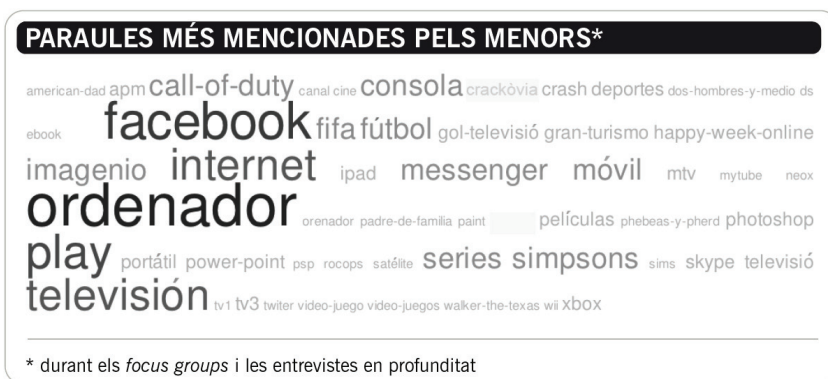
PARAULES MÉS MENCIONADES PELS MENORS*

american-dad apm call-of-duty canal cine consola crackòvia crash deportes dos-hombres-y-medio ds ebook facebook fifa fútbol gol-televisió gran-turismo happy-week-online imagenio internet ipad messenger móvil mtv mytube neox ordenador orenador padre-de-familia paint películas phebeas-y-pherd photoshop play portátil power-point psp rocops satélite series simpsons sims skype televisió televisión tv1 tv3 twiter video-juego video-juegos walker-the-texas wii xbox

* durant els *focus groups* i les entrevistes en profunditat